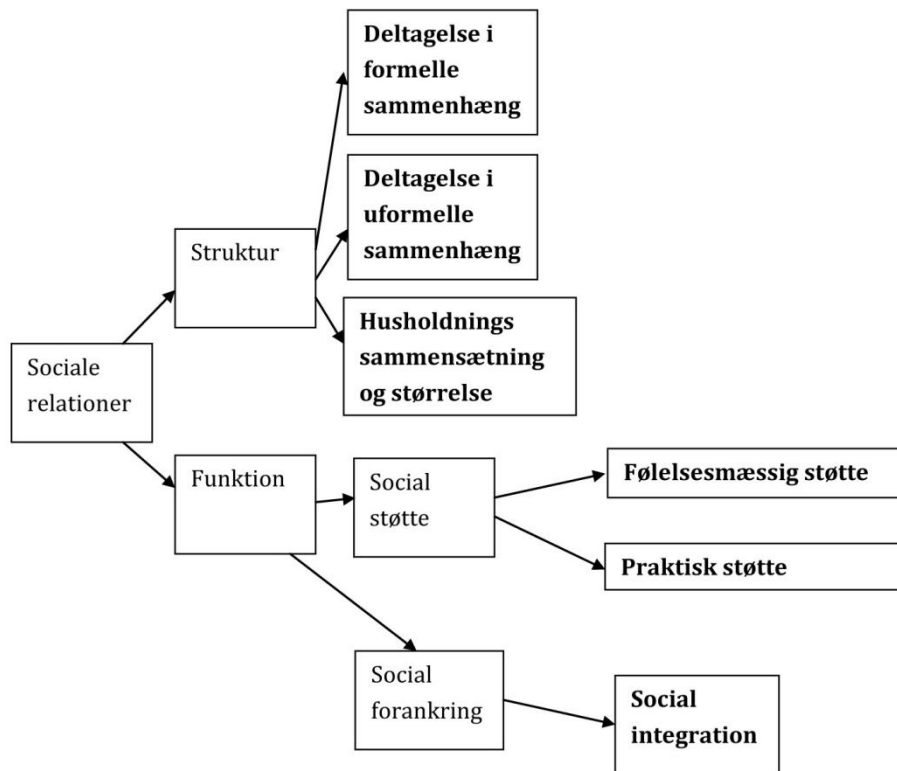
Sociale relationer

Struktur

Deltagelse i formelle sammenhæng

Deltagelse i uformelle sammenhæng

Husholdnings sammensætning og størrelse

Funktion

Social støtte

Følelsesmæssig støtte

Praktisk støtte

Social forankring

Social integration